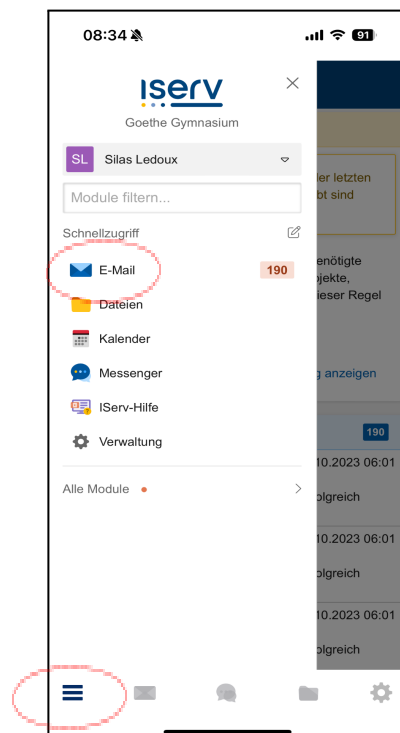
08:34

91

ıserv

Goethe Gymnasium

SL Silas Ledoux

Module filtern...

Schnellzugriff

E-Mail 190

Dateien

Kalender

Messenger

IServ-Hilfe

Verwaltung

Alle Module

ler letzten
bt sind

enötigte
bjekte,
ieser Regel

g anzeigen

190

10.2023 06:01

olgreich

10.2023 06:01

olgreich

10.2023 06:01

olgreich